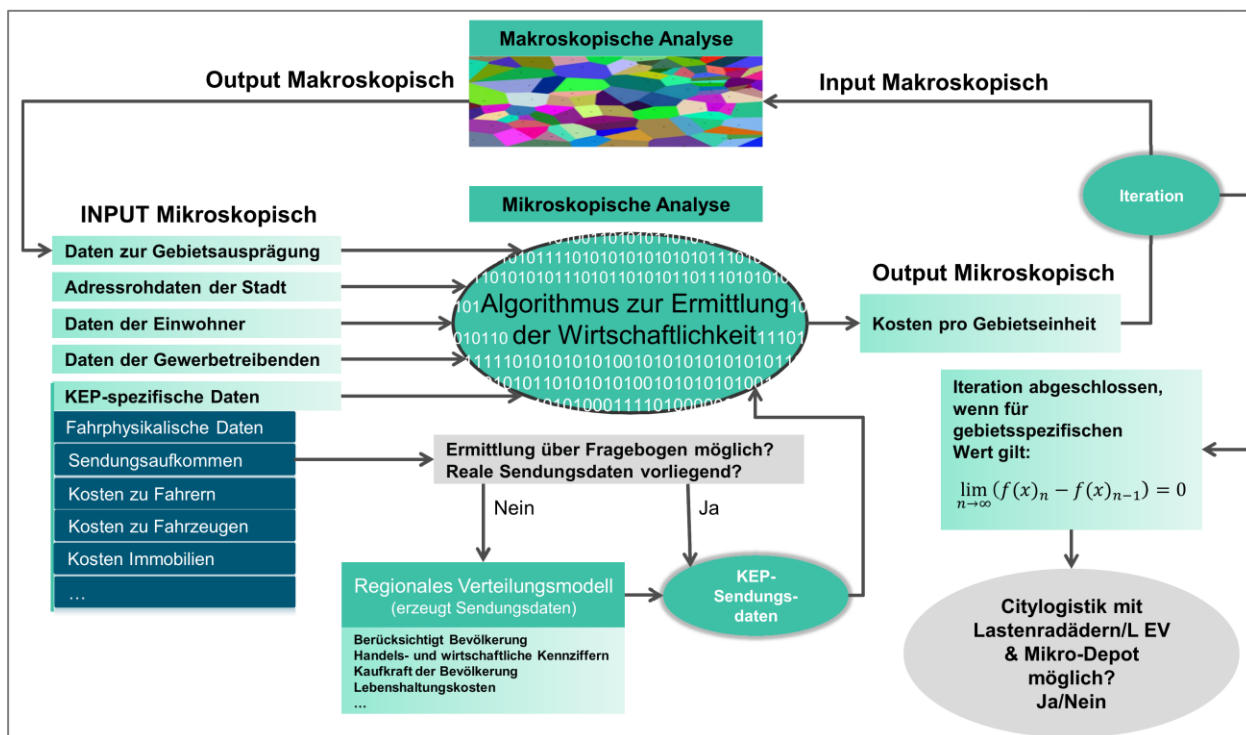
Makroskopische Analyse

Output Makroskopisch

Input Makroskopisch

Iteration

Mikroskopische Analyse

INPUT Mikroskopisch

Daten zur Gebietsausprägung

Adressrohdaten der Stadt

Daten der Einwohner

Daten der Gewerbetreibenden

KEP-spezifische Daten

Fahrphysikalische Daten

Sendungsaufkommen

Kosten zu Fahrern

Kosten zu Fahrzeugen

Kosten Immobilien

…

Algorithmus zur Ermittlung der Wirtschaftlichkeit

Output Mikroskopisch

Kosten pro Gebietseinheit

Iteration abgeschlossen, wenn für gebietsspezifischen Wert gilt:

$\lim_{n \to \infty} (f(x)_n - f(x)_{n-1}) = 0$

Ermittlung über Fragebogen möglich?
Reale Sendungsdaten vorliegend?

Nein

Ja

Regionales Verteilungsmodell
(erzeugt Sendungsdaten)

Berücksichtigt Bevölkerung
Handels- und wirtschaftliche Kennziffern
Kaufkraft der Bevölkerung
Lebenshaltungskosten
…

KEP-Sendungsdaten

Citylogistik mit Lastenradädern/L EV & Mikro-Depot möglich?
Ja/Nein